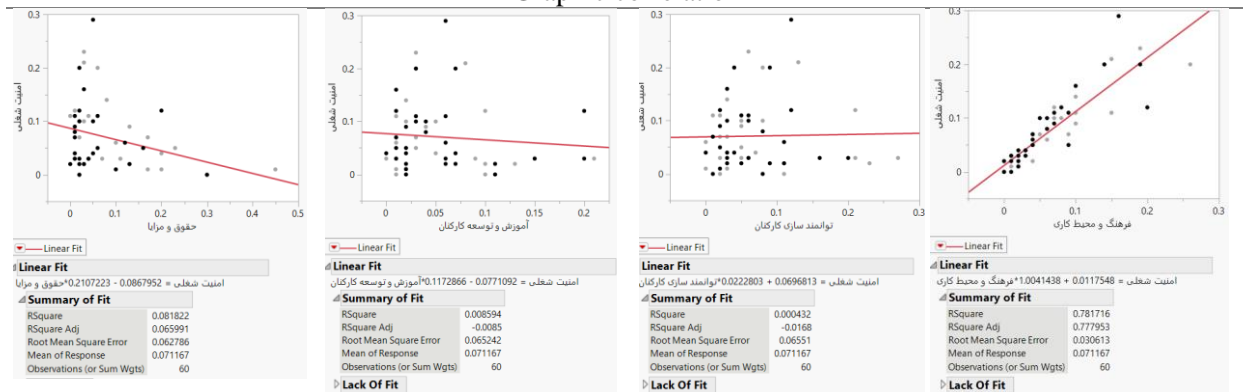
Graph of correlation

0.3
0.2
0.1
0
امنیت شغلی
0 0.1 0.2 0.3 0.4 0.5
حقوق و مزایا

Linear Fit
Linear Fit
امنیت شغلی = 0.0867952 - 0.2107223*حقوق و مزایا
Summary of Fit

| | |
|---|---|
| RSquare | 0.081822 |
| RSquare Adj | 0.065991 |
| Root Mean Square Error | 0.062786 |
| Mean of Response | 0.071167 |
| Observations (or Sum Wgts) | 60 |

0.3
0.2
0.1
0
امنیت شغلی
0 0.05 0.1 0.15 0.2
آموزش و توسعه کارکنان

Linear Fit
Linear Fit
امنیت شغلی = 0.0771092 - 0.1172866*آموزش و توسعه کارکنان
Summary of Fit

| | |
|---|---|
| RSquare | 0.008594 |
| RSquare Adj | -0.0085 |
| Root Mean Square Error | 0.065242 |
| Mean of Response | 0.071167 |
| Observations (or Sum Wgts) | 60 |

Lack Of Fit

0.3
0.2
0.1
0
امنیت شغلی
0 0.1 0.2
توانمند سازی کارکنان

Linear Fit
Linear Fit
امنیت شغلی = 0.0696813 + 0.0222803*توانمند سازی کارکنان
Summary of Fit

| | |
|---|---|
| RSquare | 0.000432 |
| RSquare Adj | -0.0168 |
| Root Mean Square Error | 0.06551 |
| Mean of Response | 0.071167 |
| Observations (or Sum Wgts) | 60 |

Lack Of Fit

0.3
0.2
0.1
0
امنیت شغلی
0 0.1 0.2 0.3
فرهنگ و محیط کاری

Linear Fit
Linear Fit
امنیت شغلی = 0.0117548 + 1.0041438*فرهنگ و محیط کاری
Summary of Fit

| | |
|---|---|
| RSquare | 0.781716 |
| RSquare Adj | 0.777953 |
| Root Mean Square Error | 0.030613 |
| Mean of Response | 0.071167 |
| Observations (or Sum Wgts) | 60 |

Lack Of Fit